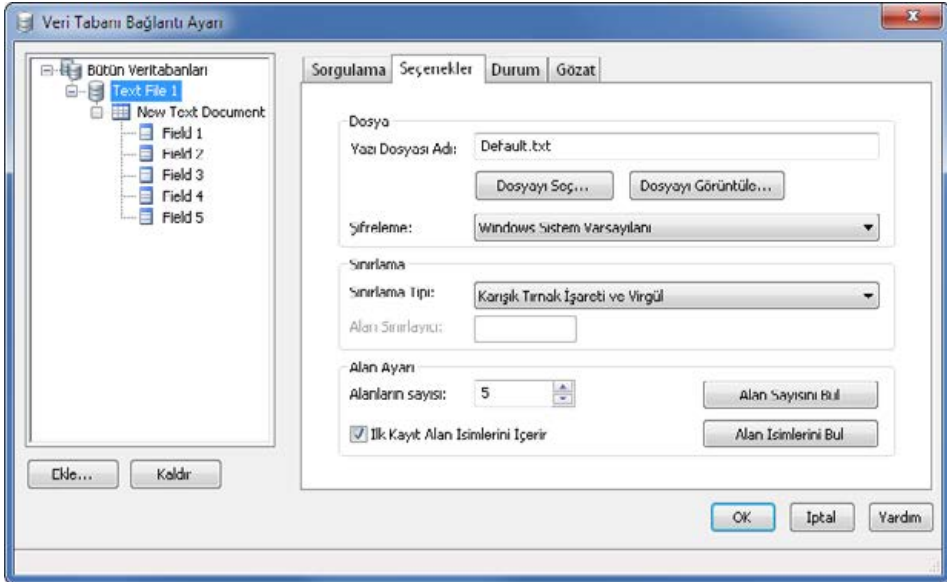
Veri Tabanı Bağlantı Ayarı

Bütün Veritabanları
Text File 1
New Text Document
Field 1
Field 2
Field 3
Field 4
Field 5

Ekle...
Kaldır

Sorgulama
Seçenekler
Durum
Gözat

Dosya
Yazı Dosyası Adı:
Default.txt
Dosyayı Seç...
Dosyayı Görüntüle...
Şifreleme:
Windows Sistem Varsayılanı

Sınırlama
Sınırlama Tipi:
Karışık Tırnak İşareti ve Virgül
Alan Sınırlayıcı:

Alan Ayarı
Alanların sayısı:
5
Alan Sayısını Bul
İlk Kayıt Alan İsimlerini İçerir
Alan İsimlerini Bul

OK
İptal
Yardım